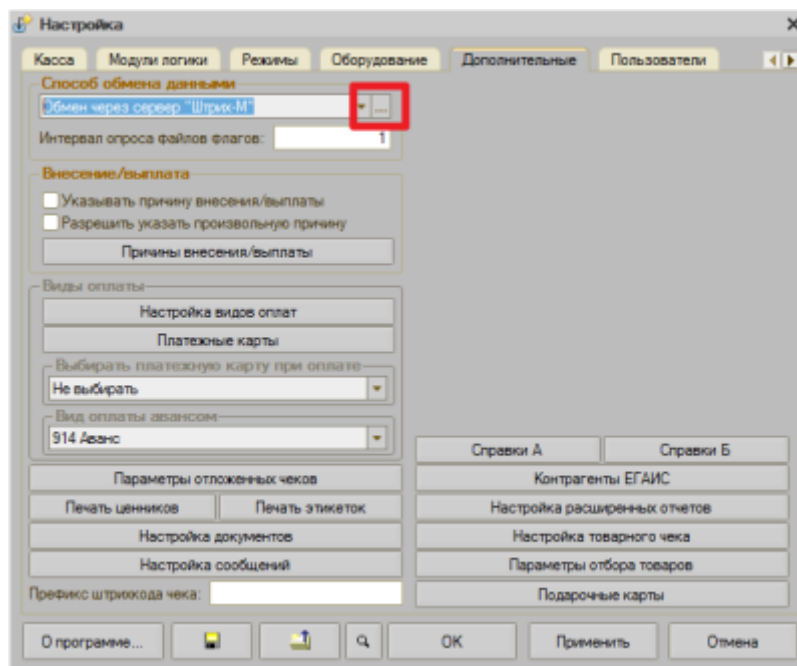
Настройка

Касса | Модули логики | Режимы | Оборудование | Дополнительные | Пользователи

Способ обмена данными
Обмен через сервер "Штрих-М"
...
Интервал опроса файлов флагов: 1

Внесение/выплата
Указывать причину внесения/выплаты
Разрешить указать произвольную причину
Причины внесения/выплаты

Виды оплаты
Настройка видов оплат
Платежные карты
Выбирать платежную карту при оплате
Не выбирать
Вид оплаты авансом
914 Аванс

Справки А
Справки Б
Параметры отложенных чеков
Контрагенты ЕГАИС
Печать ценников
Печать этикеток
Настройка расширенных отчетов
Настройка документов
Настройка товарного чека
Настройка сообщений
Параметры отбора товаров
Префикс штрихкода чека:
Подарочные карты

О программе...
OK
Применить
Отмена